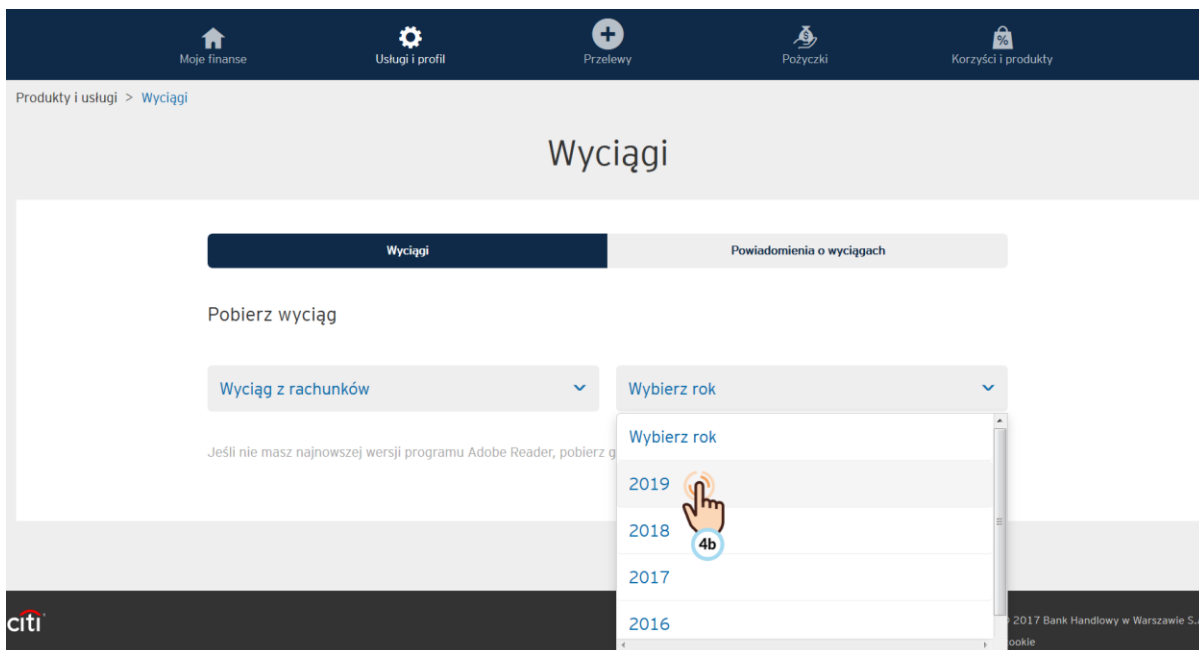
Moje finanse
Usługi i profil
Przelewy
Pożyczki
Korzyści i produkty

Produkty i usługi > Wyciągi

Wyciągi

Wyciągi
Powiadomienia o wyciągach

Pobierz wyciąg

Wyciąg z rachunków
Wybierz rok

Wybierz rok
2019
2018
2017
2016

4b

Jeśli nie masz najnowszej wersji programu Adobe Reader, pobierz g

citi

2017 Bank Handlowy w Warszawie S.
ookie